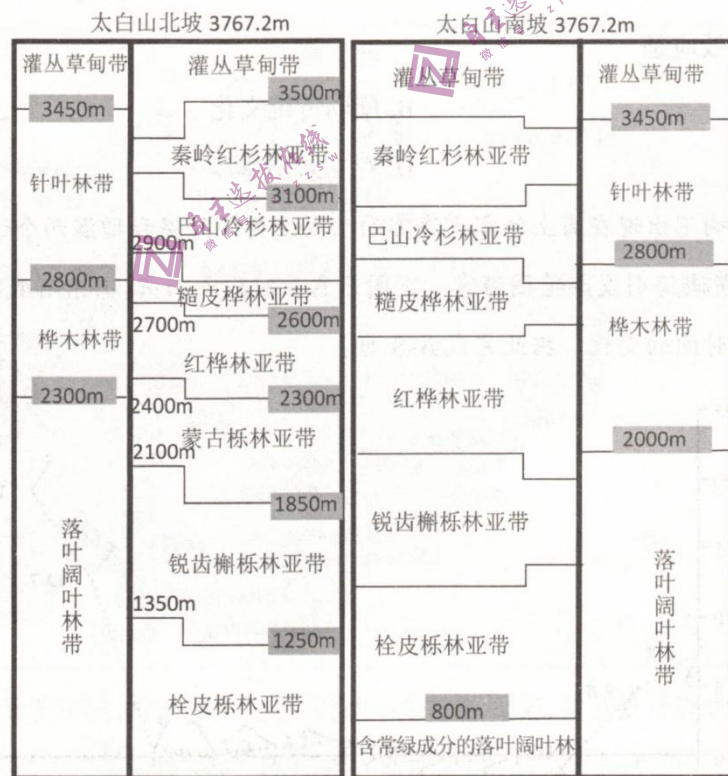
太白山北坡 3767.2m

灌丛草甸带

3450m

针叶林带

2800m

桦木林带

2300m

落叶阔叶林带

灌丛草甸带

3500m

秦岭红杉林亚带

3100m

巴山冷杉林亚带

2900m

糙皮桦林亚带

2700m

2600m

红桦林亚带

2400m

2300m

蒙古栎林亚带

2100m

1850m

锐齿槲栎林亚带

1350m

1250m

栓皮栎林亚带

太白山南坡 3767.2m

灌丛草甸带

秦岭红杉林亚带

巴山冷杉林亚带

糙皮桦林亚带

红桦林亚带

锐齿槲栎林亚带

栓皮栎林亚带

800m

含常绿成分的落叶阔叶林

灌丛草甸带

3450m

针叶林带

2800m

桦木林带

2000m

落叶阔叶林带